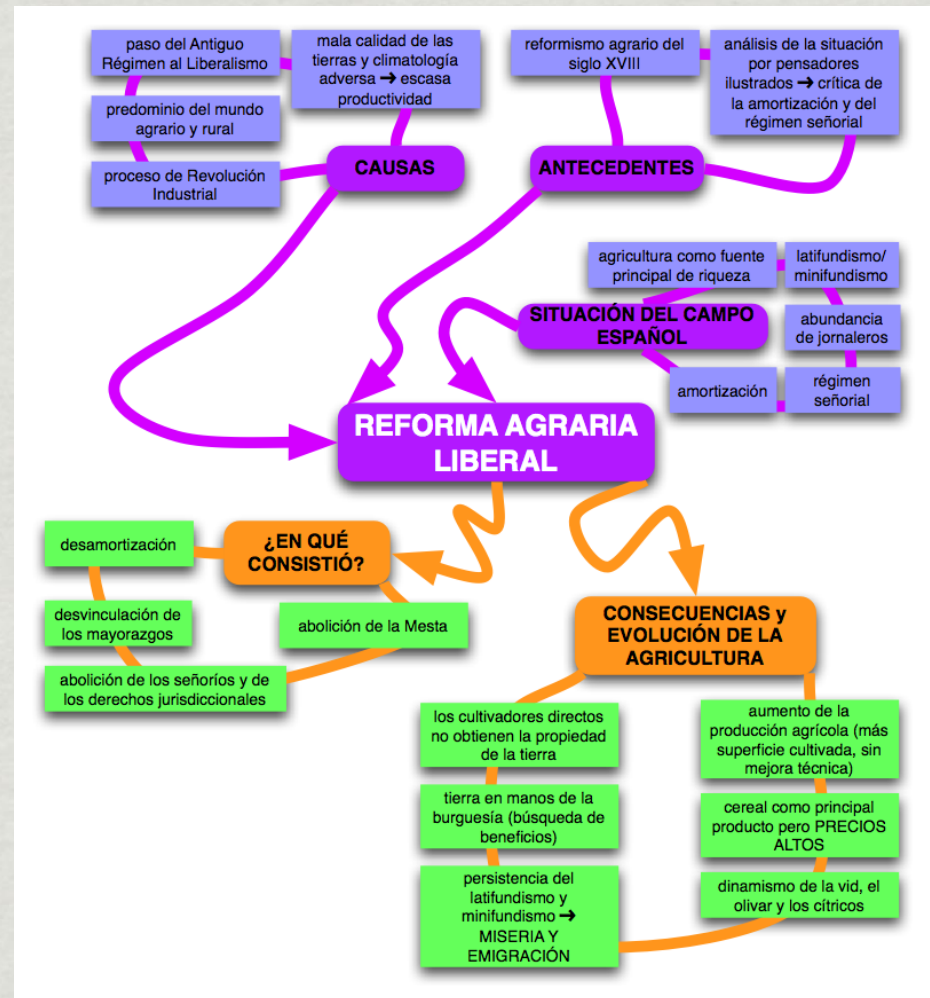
paso del Antiguo Régimen al Liberalismo

mala calidad de las tierras y climatología adversa ➜ escasa productividad

predominio del mundo agrario y rural

proceso de Revolución Industrial

CAUSAS

reformismo agrario del siglo XVIII

análisis de la situación por pensadores ilustrados ➜ crítica de la amortización y del régimen señorial

ANTECEDENTES

agricultura como fuente principal de riqueza

latifundismo/ minifundismo

SITUACIÓN DEL CAMPO ESPAÑOL

abundancia de jornaleros

amortización

régimen señorial

REFORMA AGRARIA LIBERAL

desamortización

¿EN QUÉ CONSISTIÓ?

desvinculación de los mayorazgos

abolición de la Mesta

abolición de los señoríos y de los derechos jurisdiccionales

CONSECUENCIAS y EVOLUCIÓN DE LA AGRICULTURA

los cultivadores directos no obtienen la propiedad de la tierra

aumento de la producción agrícola (más superficie cultivada, sin mejora técnica)

tierra en manos de la burguesía (búsqueda de beneficios)

cereal como principal producto pero PRECIOS ALTOS

persistencia del latifundismo y minifundismo ➜ MISERIA Y EMIGRACIÓN

dinamismo de la vid, el olivar y los cítricos